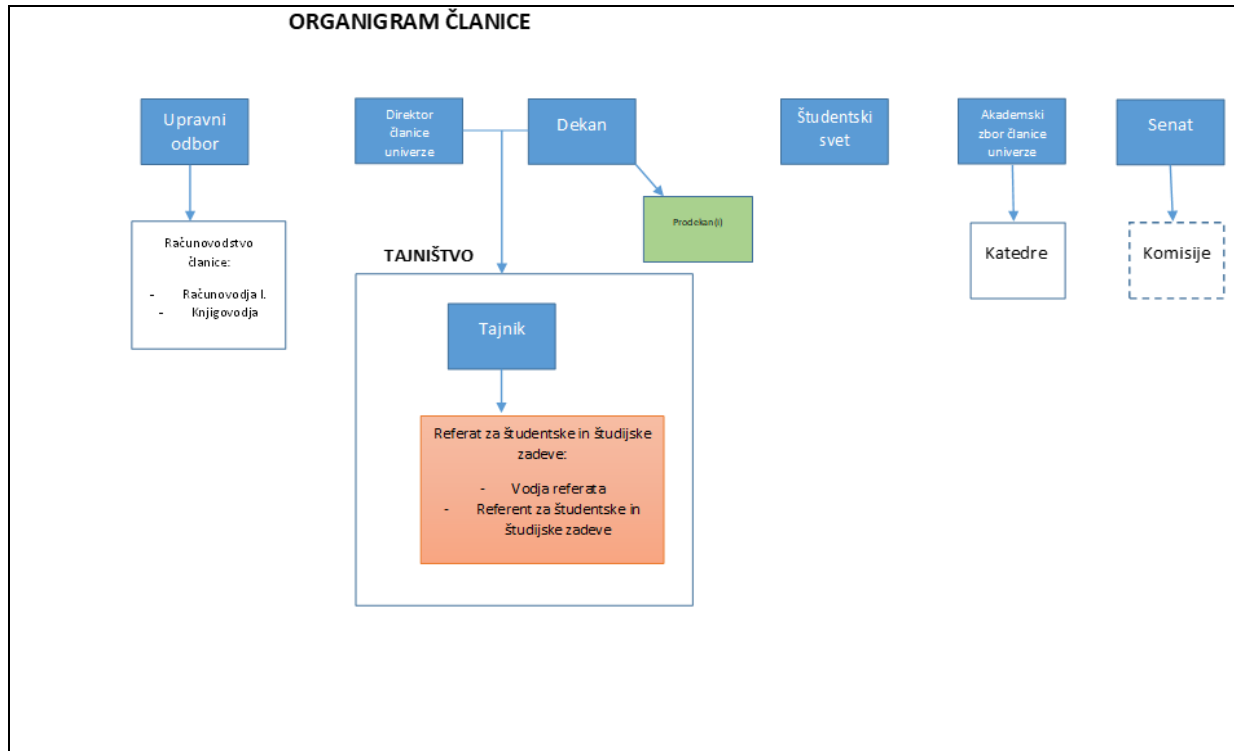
ORGANIGRAM ČLANICE

Upravni odbor

Direktor članice univerze

Dekan

Študentski svet

Akademski zbor članice univerze

Senat

Računovodstvo članice:
- Računovodja I.
- Knjigovodja

Prodekan(i)

Katedre

Komisije

TAJNIŠTVO

Tajnik

Referat za študentske in študijske zadeve:
- Vodja referata
- Referent za študentske in študijske zadeve